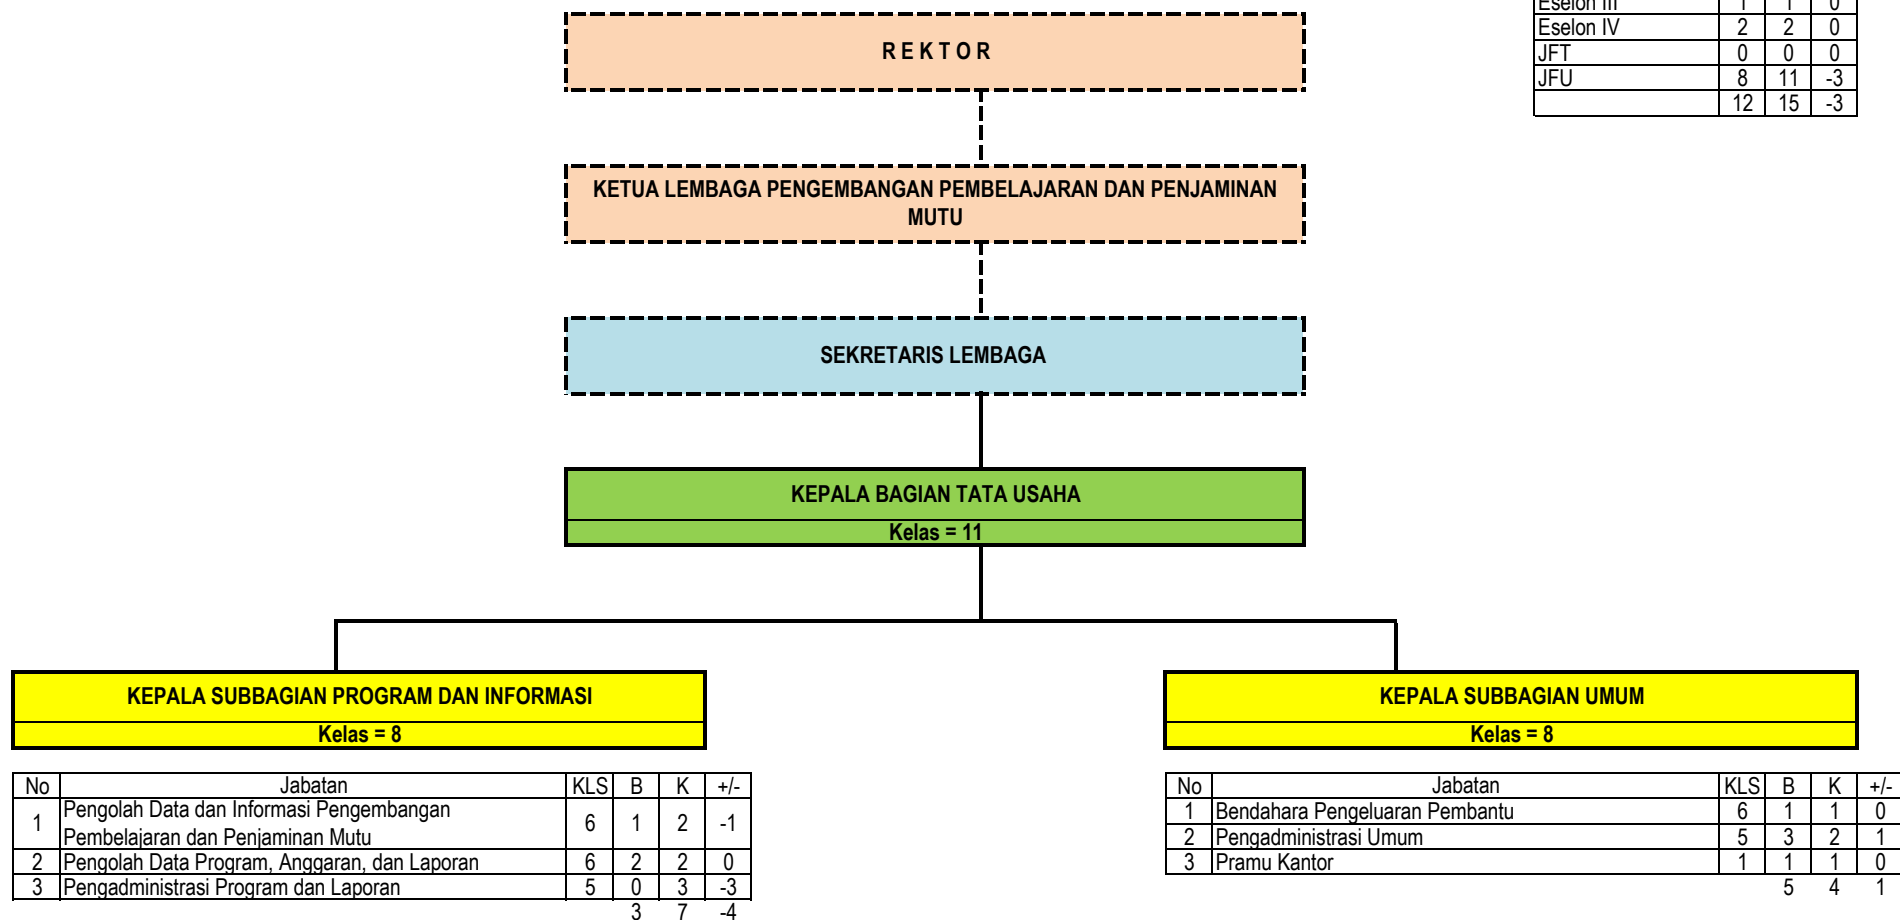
| Eselon III | 1 | 1 | 0 |
|---|---|---|---|
| Eselon IV | 2 | 2 | 0 |
| JFT | 0 | 0 | 0 |
| JFU | 8 | 11 | -3 |
| | 12 | 15 | -3 |

REKTOR

KETUA LEMBAGA PENGEMBANGAN PEMBELAJARAN DAN PENJAMINAN MUTU

SEKRETARIS LEMBAGA

KEPALA BAGIAN TATA USAHA
Kelas = 11

KEPALA SUBBAGIAN PROGRAM DAN INFORMASI
Kelas = 8

KEPALA SUBBAGIAN UMUM
Kelas = 8

| No | Jabatan | KLS | B | K | +/- |
|---|---|---|---|---|---|
| 1 | Pengolah Data dan Informasi Pengembangan Pembelajaran dan Penjaminan Mutu | 6 | 1 | 2 | -1 |
| 2 | Pengolah Data Program, Anggaran, dan Laporan | 6 | 2 | 2 | 0 |
| 3 | Pengadministrasi Program dan Laporan | 5 | 0 | 3 | -3 |
| | | | 3 | 7 | -4 |

| No | Jabatan | KLS | B | K | +/- |
|---|---|---|---|---|---|
| 1 | Bendahara Pengeluaran Pembantu | 6 | 1 | 1 | 0 |
| 2 | Pengadministrasi Umum | 5 | 3 | 2 | 1 |
| 3 | Pramu Kantor | 1 | 1 | 1 | 0 |
| | | | 5 | 4 | 1 |